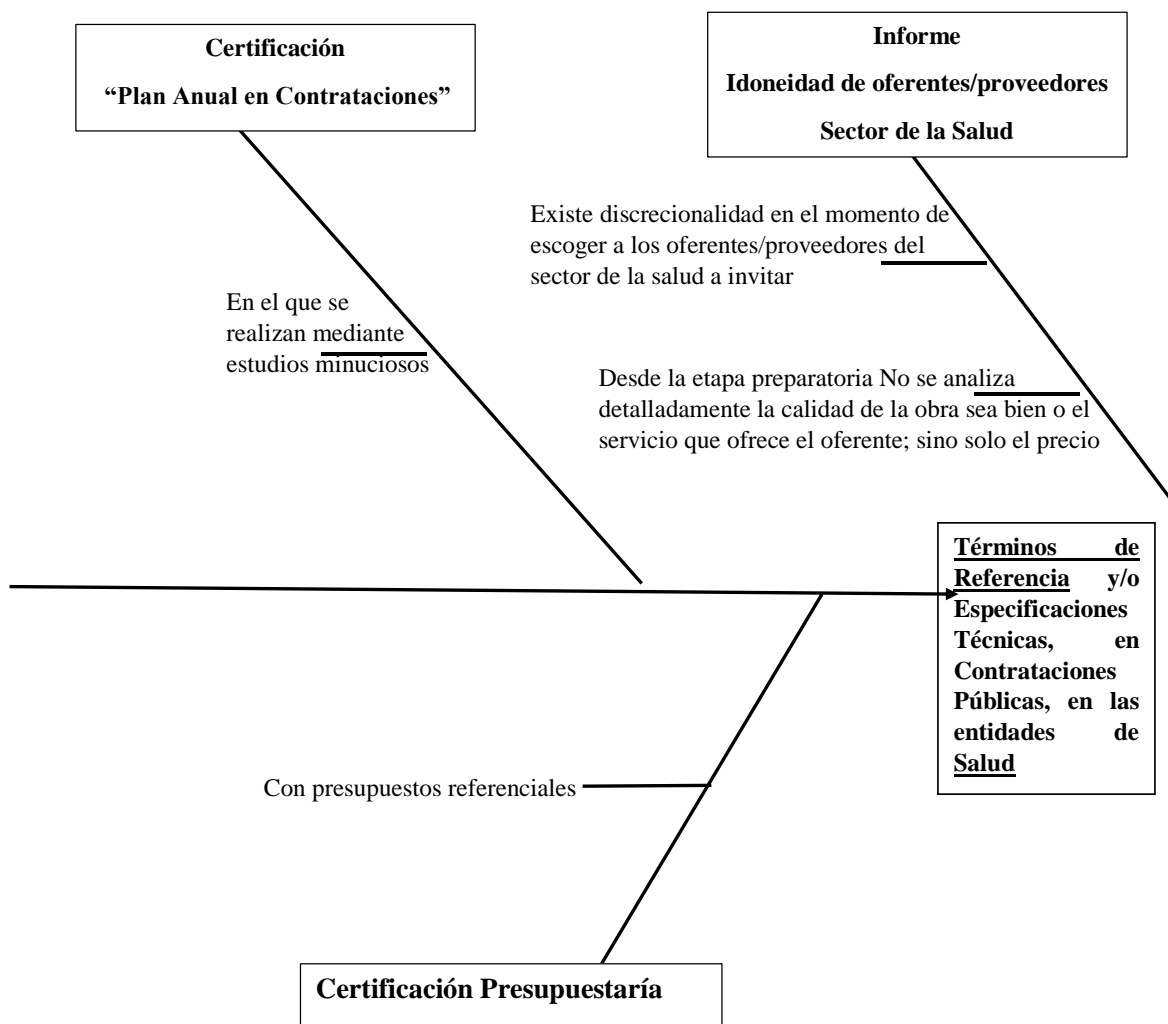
Certificación

"Plan Anual en Contrataciones"

Informe

Idoneidad de oferentes/proveedores

Sector de la Salud

Existe discrecionalidad en el momento de escoger a los oferentes/proveedores del sector de la salud a invitar

En el que se realizan mediante estudios minuciosos

Desde la etapa preparatoria No se analiza detalladamente la calidad de la obra sea bien o el servicio que ofrece el oferente; sino solo el precio

Términos de Referencia y/o Especificaciones Técnicas, en Contrataciones Públicas, en las entidades de Salud

Con presupuestos referenciales

Certificación Presupuestaría